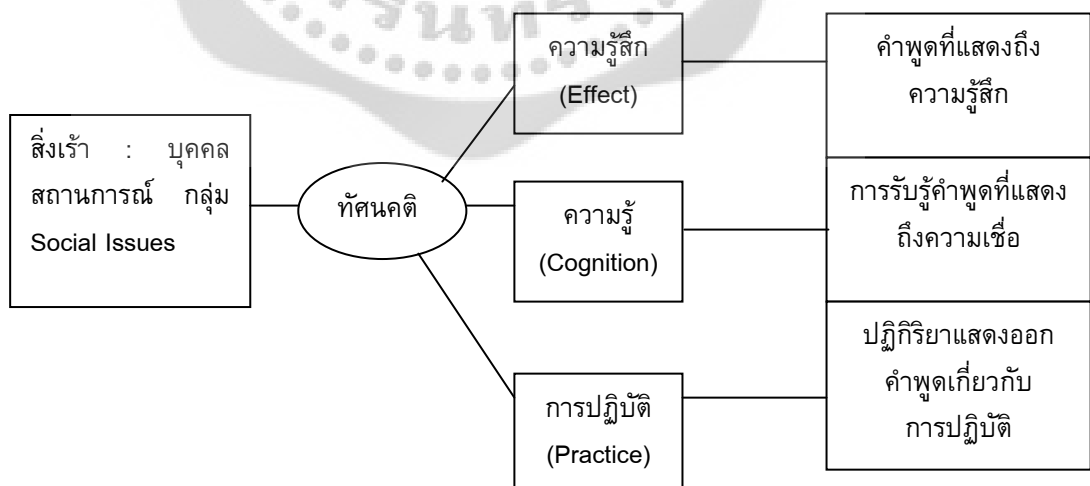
สิ่งเร้า : บุคคล สถานการณ์ กลุ่ม Social Issues

ทัศนคติ

ความรู้สึก (Effect)

ความรู้ (Cognition)

การปฏิบัติ (Practice)

คำพูดที่แสดงถึง ความรู้สึก

การรับรู้คำพูดที่แสดง ถึงความเชื่อ

ปฏิกิริยาแสดงออก คำพูดเกี่ยวกับ การปฏิบัติ